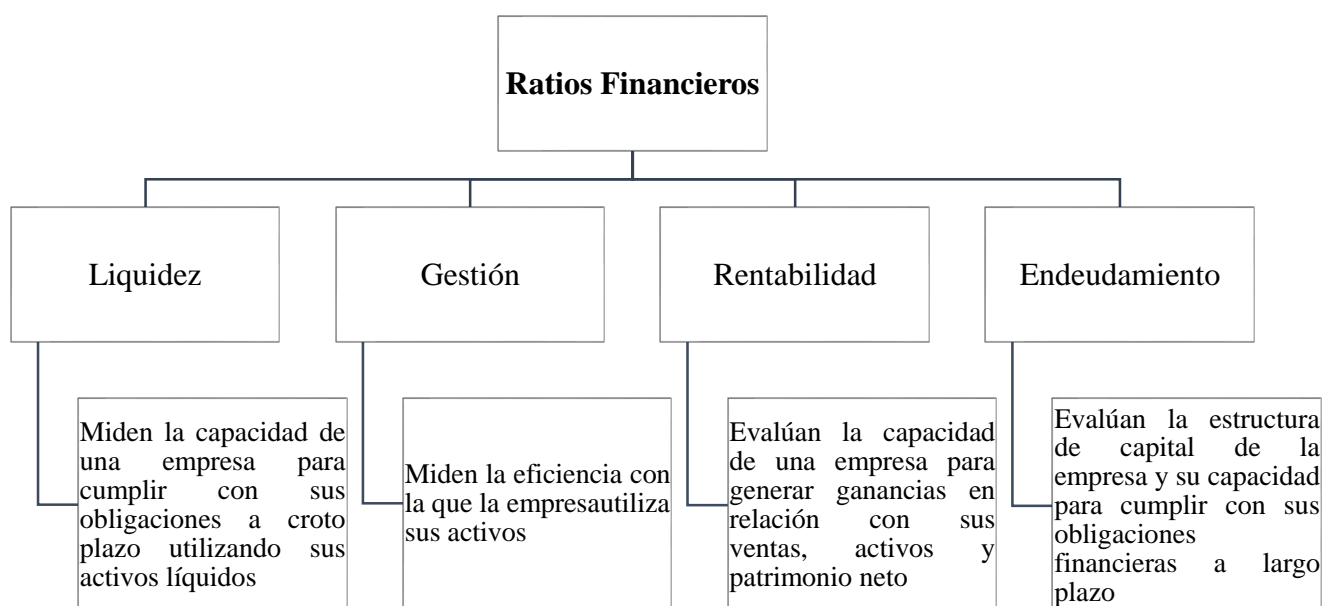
Ratios Financieros

Liquidez

Gestión

Rentabilidad

Endeudamiento

Miden la capacidad de una empresa para cumplir con sus obligaciones a croto plazo utilizando sus activos líquidos

Miden la eficiencia con la que la empresautiliza sus activos

Evalúan la capacidad de una empresa para generar ganancias en relación con sus ventas, activos y patrimonio neto

Evalúan la estructura de capital de la empresa y su capacidad para cumplir con sus obligaciones financieras a largo plazo